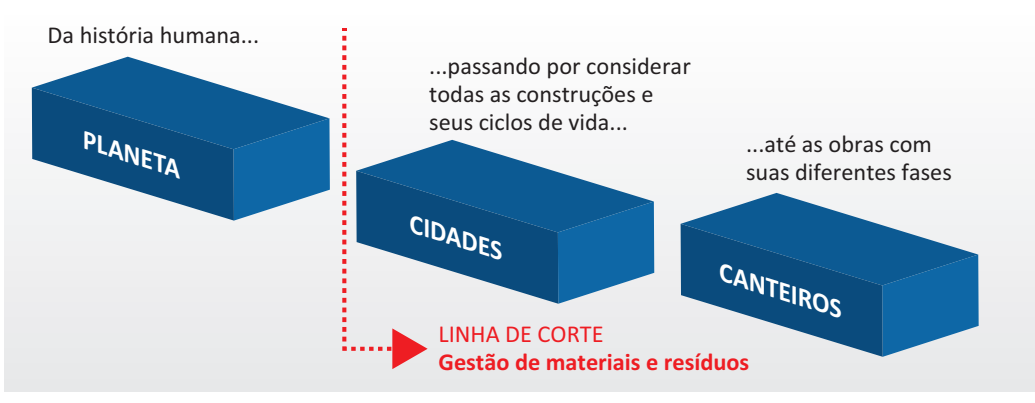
Da história humana...

PLANETA

...passando por considerar todas as construções e seus ciclos de vida...

CIDADES

...até as obras com suas diferentes fases

CANTEIROS

LINHA DE CORTE
Gestão de materiais e resíduos